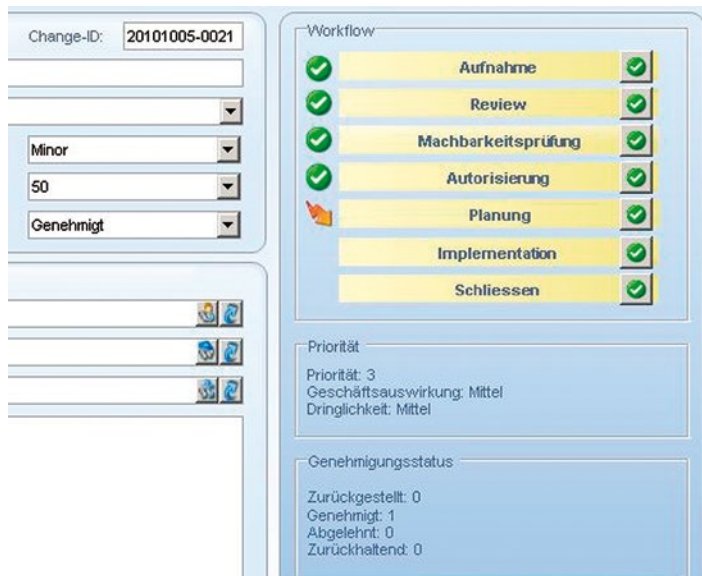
Change-ID: 20101005-0021

Minor

50

Genehmigt

Workflow

Aufnahme

Review

Machbarkeitsprüfung

Autorisierung

Planung

Implementation

Schliessen

Priorität

Priorität: 3
Geschäftsauswirkung: Mittel
Dringlichkeit: Mittel

Genehmigungsstatus

Zurückgestellt: 0
Genehmigt: 1
Abgelehnt: 0
Zurückhaltend: 0